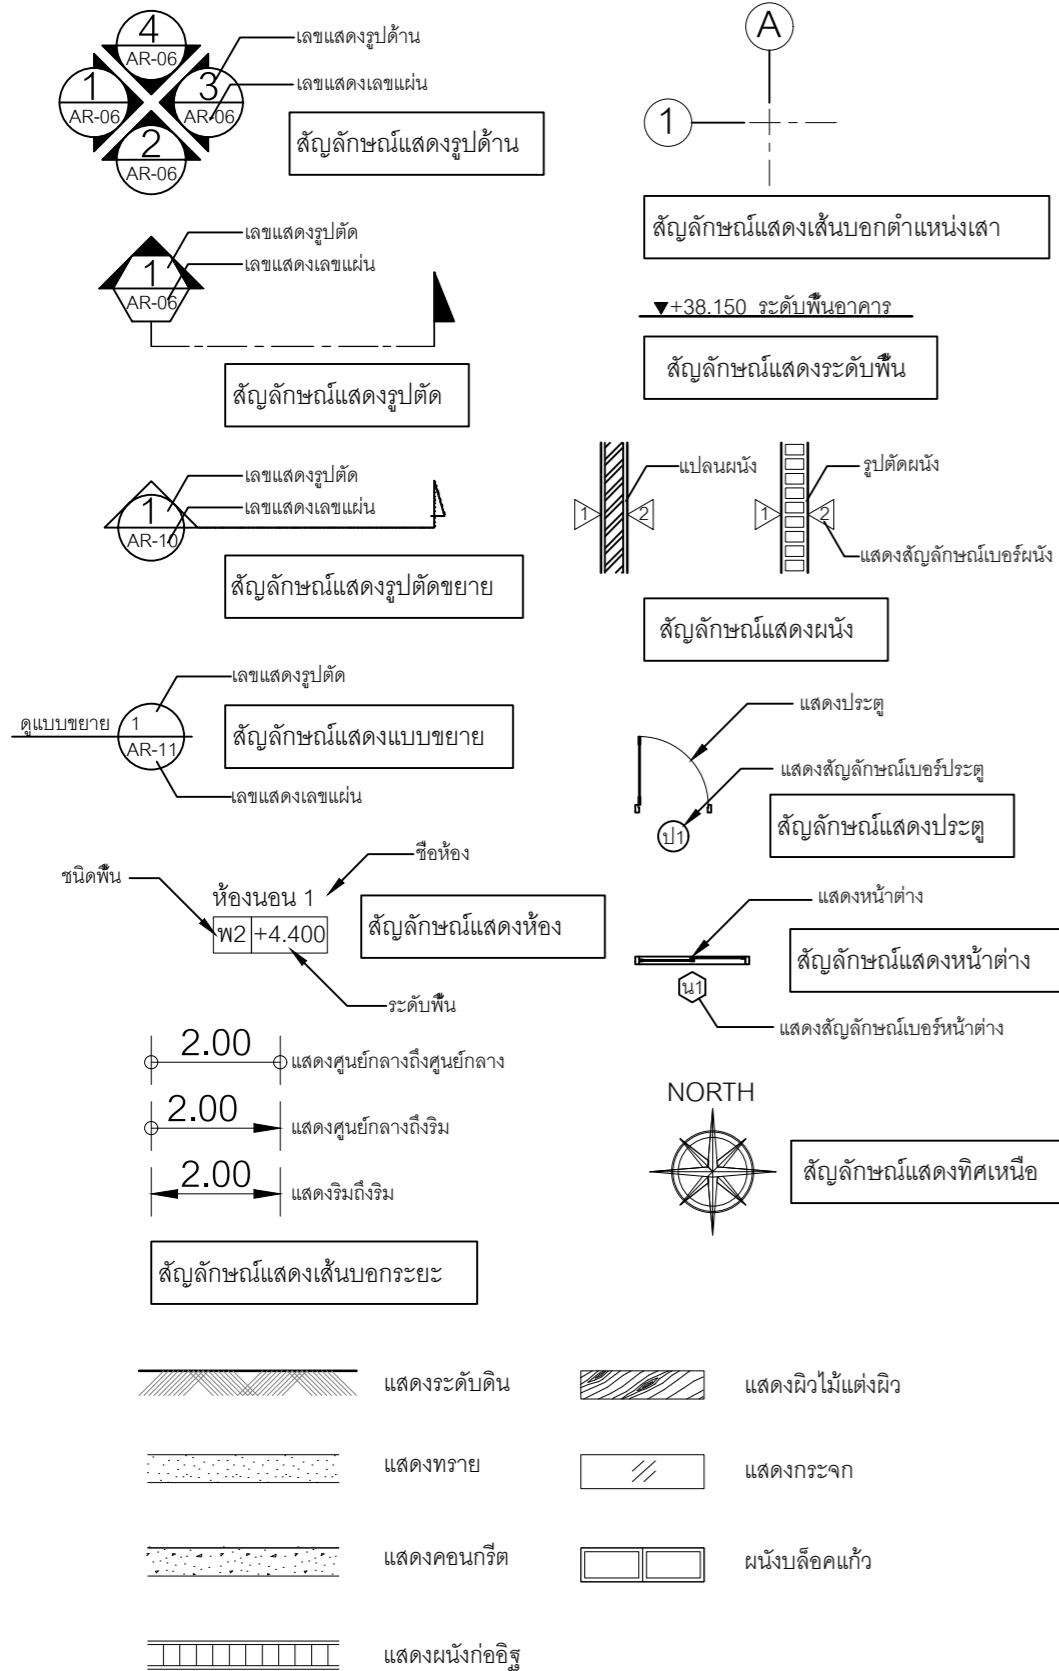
4
AR-06
1
AR-06
3
AR-06
2
AR-06
เลขแสดงรูปด้าน
เลขแสดงเลขแผ่น
สัญลักษณ์แสดงรูปด้าน

A
1
สัญลักษณ์แสดงเส้นบอกตำแหน่งเสา

1
AR-06
เลขแสดงรูปตัด
เลขแสดงเลขแผ่น
สัญลักษณ์แสดงรูปตัด

▼+38.150 ระดับพื้นอาคาร
สัญลักษณ์แสดงระดับพื้น

1
AR-10
เลขแสดงรูปตัด
เลขแสดงเลขแผ่น
สัญลักษณ์แสดงรูปตัดขยาย

แปลนผนัง
1
2
รูปตัดผนัง
1
2
แสดงสัญลักษณ์เบอร์ผนัง
สัญลักษณ์แสดงผนัง

เลขแสดงรูปตัด
ดูแบบขยาย
1
AR-11
สัญลักษณ์แสดงแบบขยาย
เลขแสดงเลขแผ่น

แสดงประตู
แสดงสัญลักษณ์เบอร์ประตู
ป1
สัญลักษณ์แสดงประตู

ชื่อห้อง
ชนิดพื้น
ห้องนอน 1
W2 | +4.400
สัญลักษณ์แสดงห้อง
ระดับพื้น

แสดงหน้าต่าง
สัญลักษณ์แสดงหน้าต่าง
น1
แสดงสัญลักษณ์เบอร์หน้าต่าง

2.00
แสดงศูนย์กลางถึงศูนย์กลาง
2.00
แสดงศูนย์กลางถึงริม
2.00
แสดงริมถึงริม
สัญลักษณ์แสดงเส้นบอกระยะ

NORTH
สัญลักษณ์แสดงทิศเหนือ

แสดงระดับดิน
แสดงผิวไม้แต่งผิว
แสดงทราย
แสดงกระจก
แสดงคอนกรีต
ผนังบล็อคแก้ว
แสดงผนังก่ออิฐ